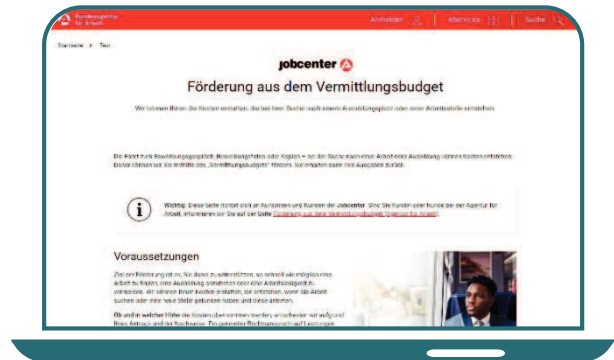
Bundesagentur für Arbeit

Anmelden

eServices

Suche

Startseite > Test

jobcenter

Förderung aus dem Vermittlungsbudget

Wir können Ihnen die Kosten erstatten, die bei Ihrer Suche nach einem Ausbildungsplatz oder einer Arbeitsstelle entstehen.

Die Fahrt zum Bewerbungsgespräch, Bewerbungsfotos oder Kopien – bei der Suche nach einer Arbeit oder Ausbildung können Kosten entstehen. Daher können wir Sie mit Mitteln aus dem „Vermittlungsbudget" fördern. Sie erhalten dann Ihre Ausgaben zurück.

Wichtig: Diese Seite richtet sich an Kundinnen und Kunden der Jobcenter. Sind Sie Kundin oder Kunde bei der Agentur für Arbeit, informieren Sie sich auf der Seite Förderung aus dem Vermittlungsbudget (Agentur für Arbeit).

Voraussetzungen

Ziel der Förderung ist es, Sie dabei zu unterstützen, so schnell wie möglich eine Arbeit zu finden, eine Ausbildung aufnehmen oder eine Arbeitsmöglichkeit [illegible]. Wir können Ihnen Kosten erstatten, die entstehen, wenn Sie Arbeit suchen oder eine neue Stelle gefunden haben und diese antreten.

Ob und in welcher Höhe die Kosten übernommen werden, entscheiden wir aufgrund Ihres Antrags und der Sachlage. Ein genereller Rechtsanspruch auf Leistungen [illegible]